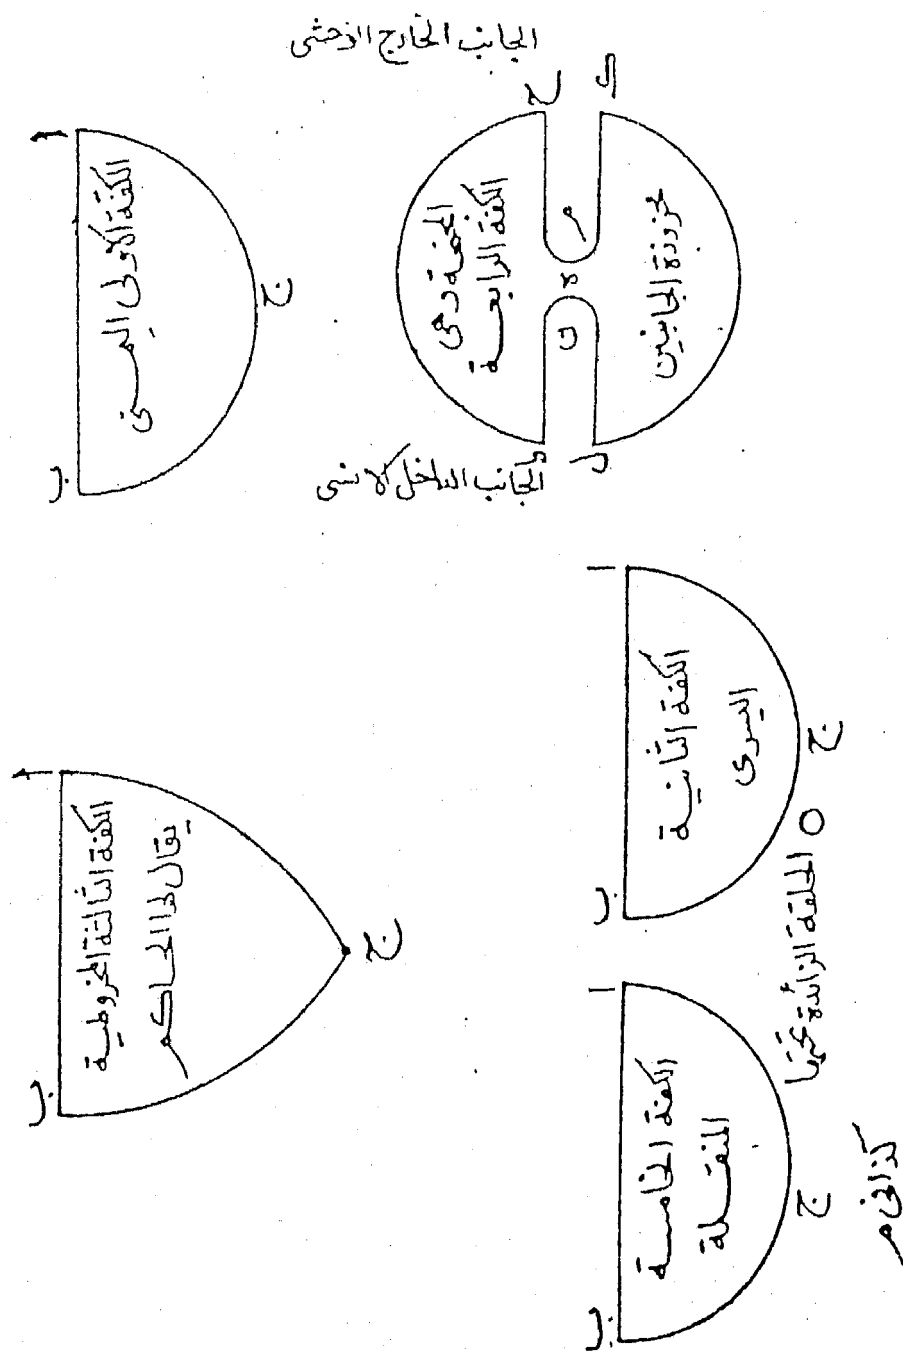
الجانب الخارج الانسي

ا
ل
اللفة الأولى اليمنى
ح

ا
ل
المحفة وهي اللفة الرابعة
م
ه
ن
مخروزة الجانبين
ل
ل
الجانب الداخل الانسي

ا
ل
اللفة الثالثة المخروطية يقال لها الحاكم
ح

ا
ل
اللفة الثانية اليسرى
ح
الحلقة الزائدة تحتها

ا
ل
اللفة الخامسة المقفلة
ح
كذا فهم